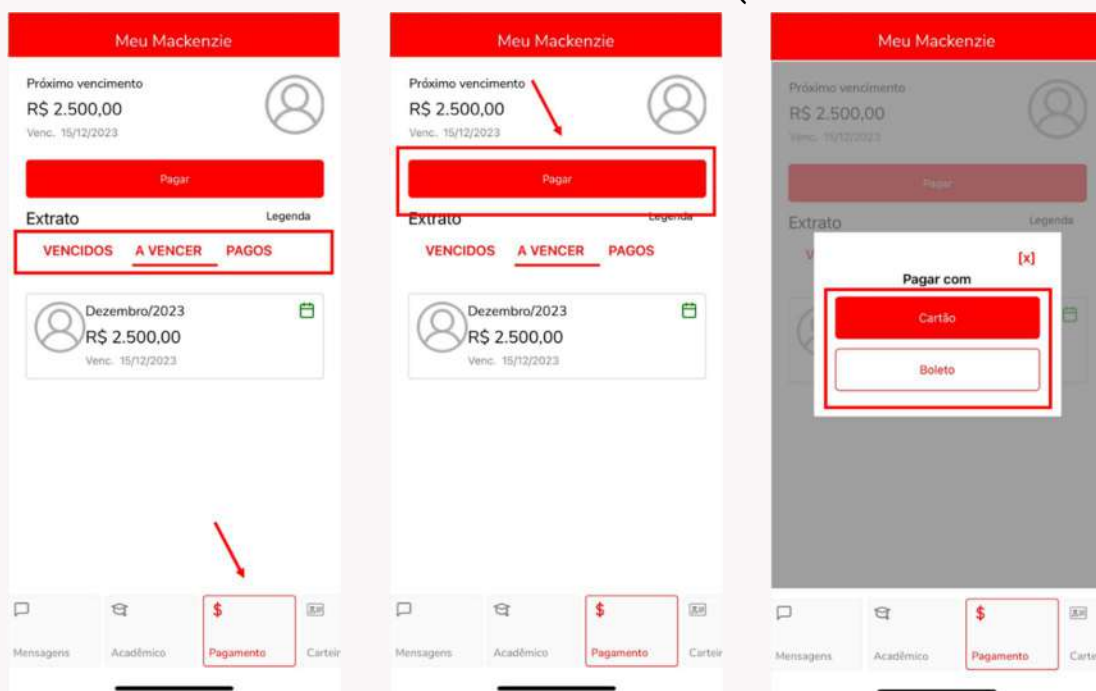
Meu Mackenzie

Próximo vencimento
R$ 2.500,00
Venc. 15/12/2023

Pagar

Extrato
Legenda

VENCIDOS A VENCER PAGOS

Dezembro/2023
R$ 2.500,00
Venc. 15/12/2023

Mensagens Acadêmico Pagamento Carteir

Meu Mackenzie

Próximo vencimento
R$ 2.500,00
Venc. 15/12/2023

Pagar

Extrato
Legenda

VENCIDOS A VENCER PAGOS

Dezembro/2023
R$ 2.500,00
Venc. 15/12/2023

Mensagens Acadêmico Pagamento Carteir

Meu Mackenzie

Próximo vencimento
R$ 2.500,00
Venc. 15/12/2023

Pagar

Extrato
Legenda

[x]
Pagar com
Cartão
Boleto

Mensagens Acadêmico Pagamento Carte